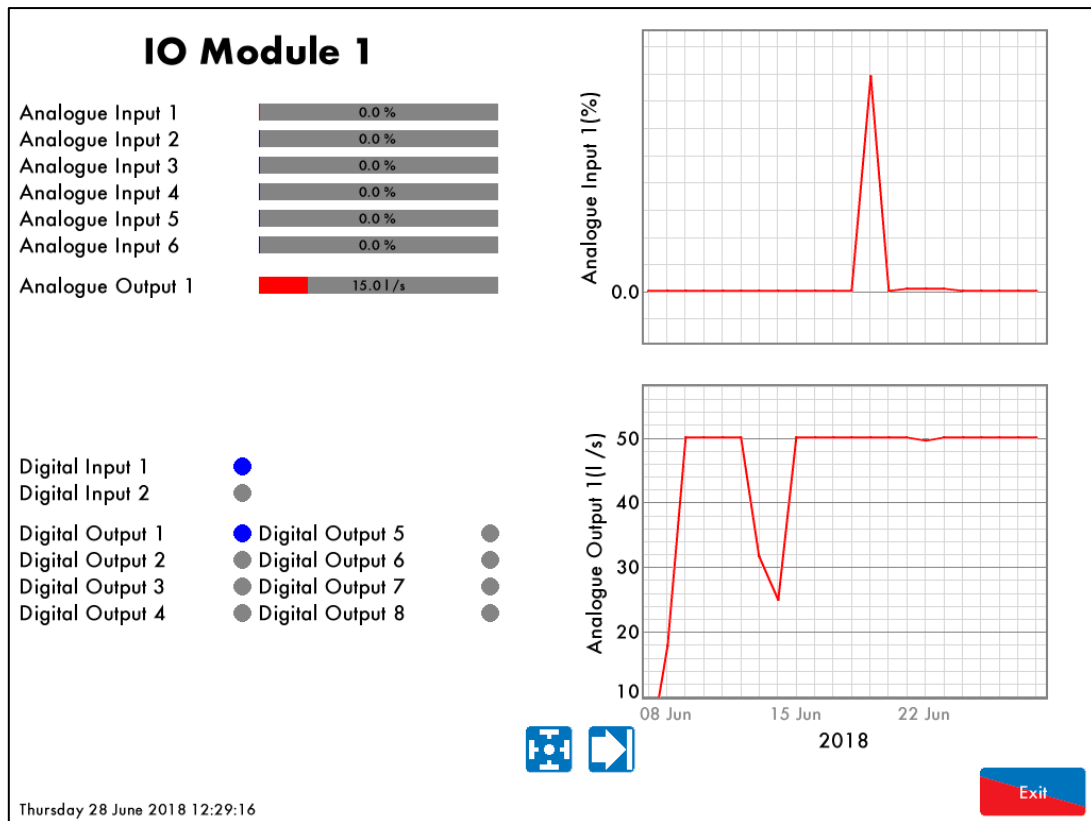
IO Module 1

Analogue Input 1 0.0 %
Analogue Input 2 0.0 %
Analogue Input 3 0.0 %
Analogue Input 4 0.0 %
Analogue Input 5 0.0 %
Analogue Input 6 0.0 %

Analogue Output 1 15.0 l/s

Digital Input 1
Digital Input 2

Digital Output 1
Digital Output 2
Digital Output 3
Digital Output 4

Digital Output 5
Digital Output 6
Digital Output 7
Digital Output 8

Analogue Input 1(%)
0.0

Analogue Output 1(l/s)
50
40
30
20
10
08 Jun
15 Jun
22 Jun
2018

Exit

Thursday 28 June 2018 12:29:16